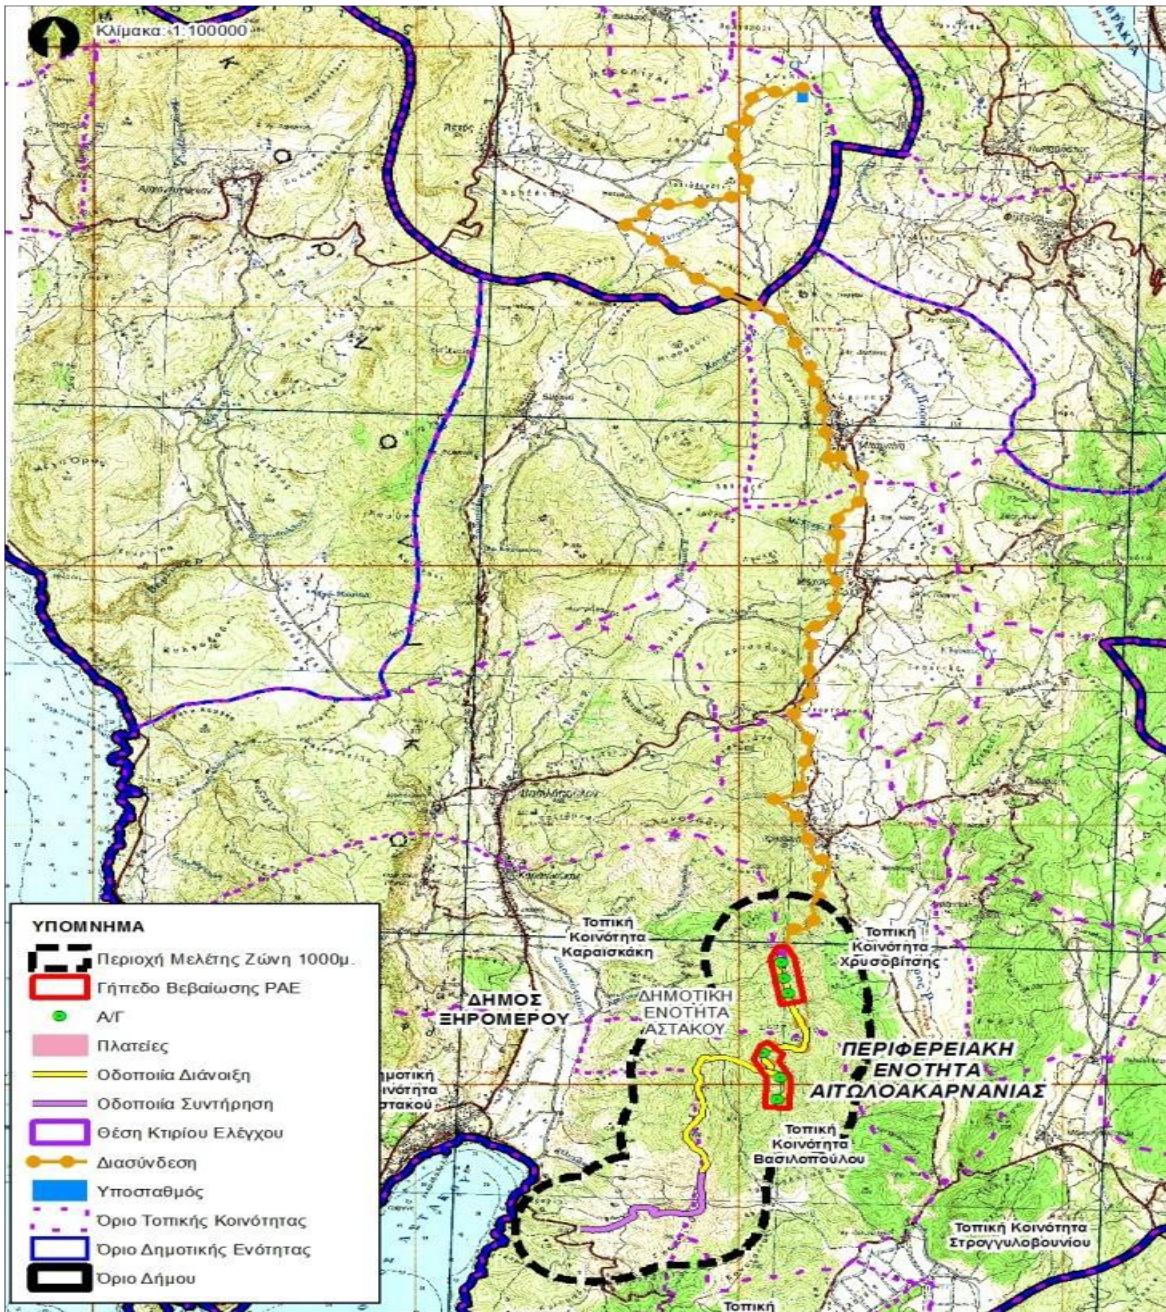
Κλίμακα: 1:100000

Τοπική Κοινότητα Καραϊσκάκη

Τοπική Κοινότητα Χρυσοβίτσης

ΔΗΜΟΣ ΞΗΡΟΜΕΡΟΥ

ΔΗΜΟΤΙΚΗ ΕΝΟΤΗΤΑ ΑΣΤΑΚΟΥ

ΠΕΡΙΦΕΡΕΙΑΚΗ ΕΝΟΤΗΤΑ ΑΙΤΩΛΟΑΚΑΡΝΑΝΙΑΣ

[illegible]ημοτική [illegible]νότητα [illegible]στακού

Τοπική Κοινότητα Βασιλοπούλου

Τοπική Κοινότητα Στρογγυλοβουνίου

Τοπική

ΥΠΟΜΝΗΜΑ
Περιοχή Μελέτης Ζώνη 1000μ.
Γήπεδο Βεβαίωσης ΡΑΕ
Α/Γ
Πλατείες
Οδοποιία Διάνοιξη
Οδοποιία Συντήρηση
Θέση Κτιρίου Ελέγχου
Διασύνδεση
Υποσταθμός
Όριο Τοπικής Κοινότητας
Όριο Δημοτικής Ενότητας
Όριο Δήμου